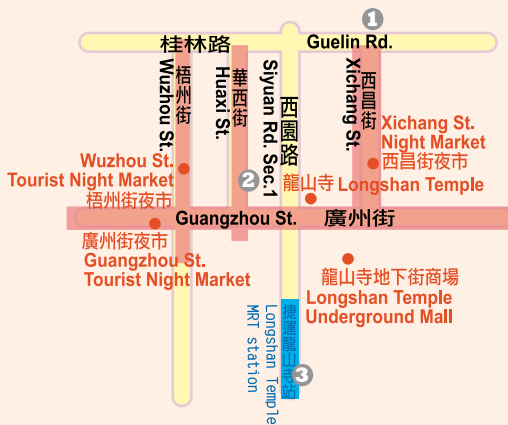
1
桂林路
Guelin Rd.
梧州街
Wuzhou St.
華西街
Huaxi St.
Siyuan Rd. Sec.1
西園路
Xichang St.
西昌街
Xichang St. Night Market
西昌街夜市
Wuzhou St. Tourist Night Market
梧州街夜市
2
龍山寺
Longshan Temple
Guangzhou St.
廣州街
廣州街夜市
Guangzhou St. Tourist Night Market
龍山寺地下街商場
Longshan Temple Underground Mall
捷運龍山寺站
Longshan Temple MRT station
3